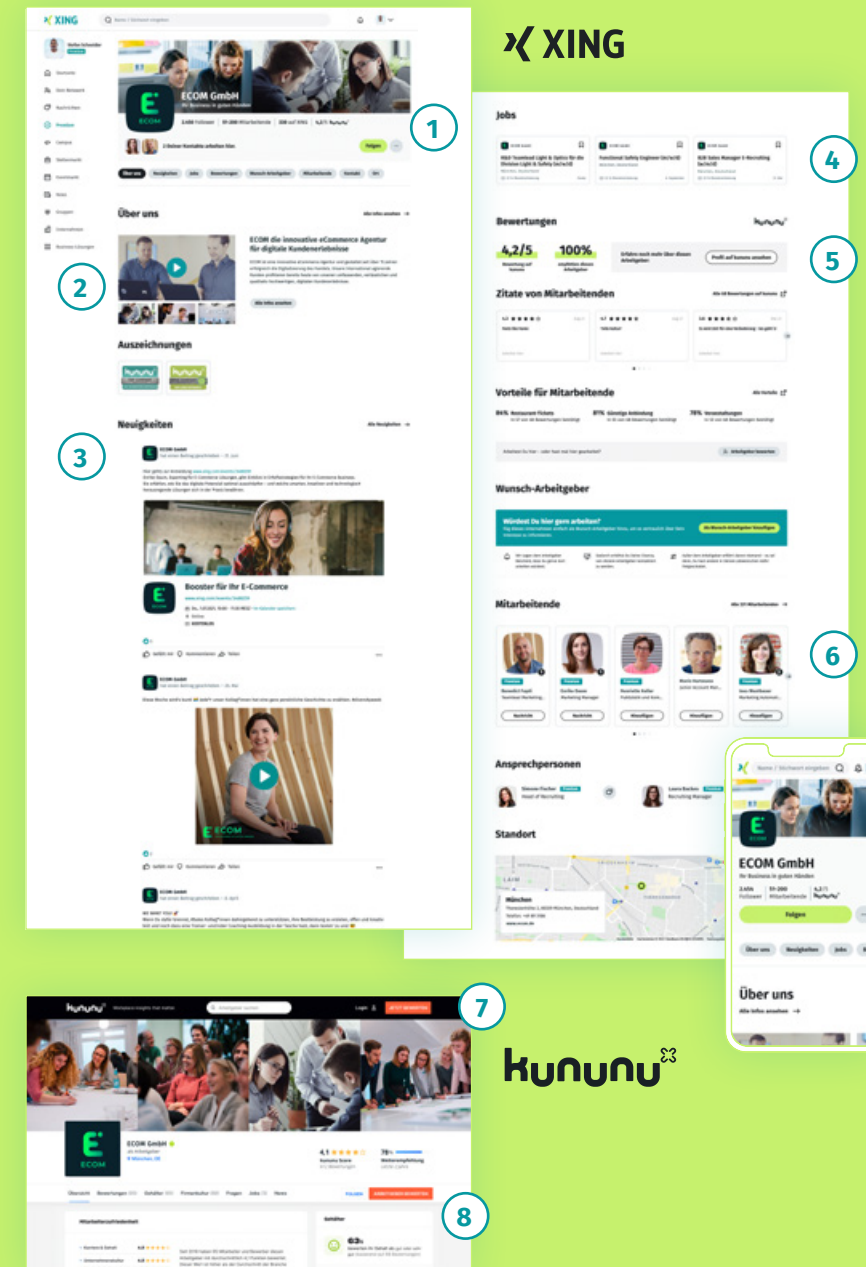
XING

ECOM GmbH

Folgen

Über uns

ECOM die innovative eCommerce Agentur für digitale Kundenerlebnisse

Auszeichnungen

Neuigkeiten

Booster für Ihr E-Commerce

1

2

3

Jobs

Bewertungen

kununu

4,2/5

100%

Zitate von Mitarbeitenden

Vorteile für Mitarbeitende

Wunsch-Arbeitgeber

Mitarbeitende

Ansprechpersonen

Standort

4

5

6

ECOM GmbH

Folgen

Über uns

7

8

kununu

ECOM GmbH

4,1

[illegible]